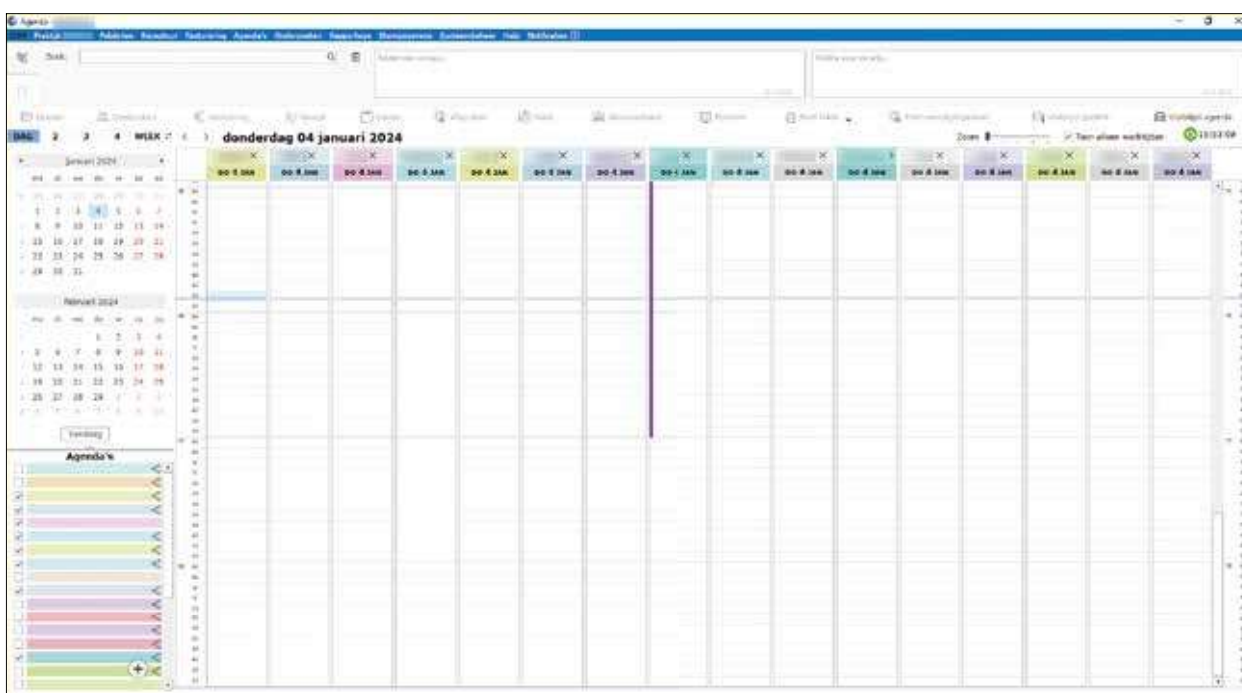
Agenda

Praktijk Patiënten Receptuur Facturering Agenda's Onderzoeken Rapportages Management Systeembeheer Help Notificaties

Zoek:

DAG 2 3 4 WEEK

donderdag 04 januari 2024

Zoom

Toon alleen werktijden

Volledige agenda

januari 2024

1 2 3 4 5 6 7
8 9 10 11 12 13 14
15 16 17 18 19 20 21
22 23 24 25 26 27 28
29 30 31

februari 2024

1 2 3 4
5 6 7 8 9 10 11
12 13 14 15 16 17 18
19 20 21 22 23 24 25
26 27 28 29

Vandaag

Agenda's

DO 4 JAN
DO 4 JAN
DO 4 JAN
DO 4 JAN
DO 4 JAN
DO 4 JAN
DO 4 JAN
DO 4 JAN
DO 4 JAN
DO 4 JAN
DO 4 JAN
DO 4 JAN
DO 4 JAN
DO 4 JAN
DO 4 JAN
DO 4 JAN